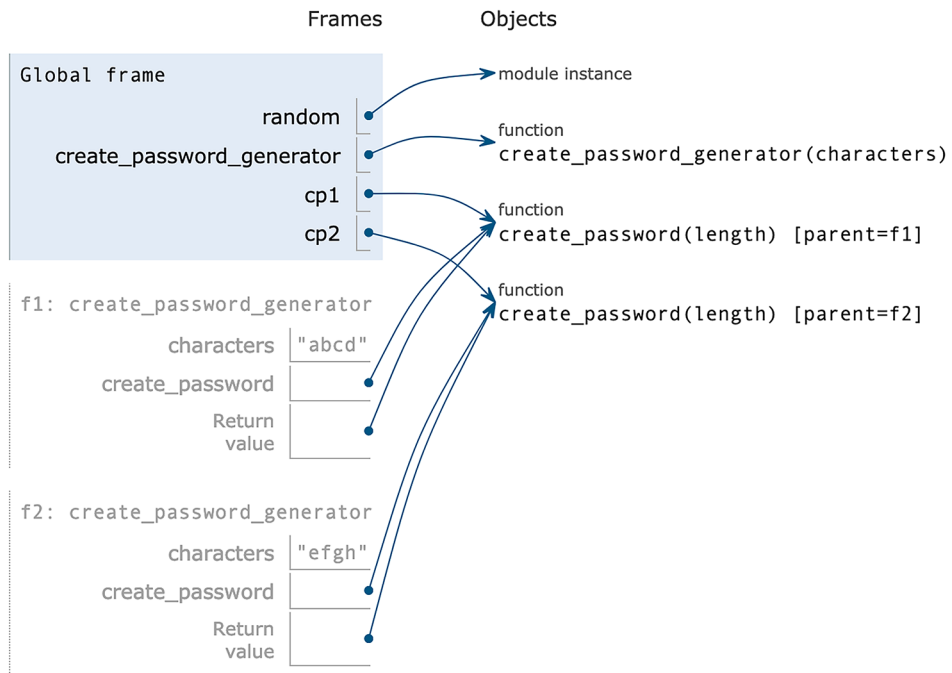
Frames

Objects

Global frame

random

create_password_generator

cp1

cp2

module instance

function
create_password_generator(characters)

function
create_password(length) [parent=f1]

function
create_password(length) [parent=f2]

f1: create_password_generator

characters "abcd"

create_password

Return value

f2: create_password_generator

characters "efgh"

create_password

Return value